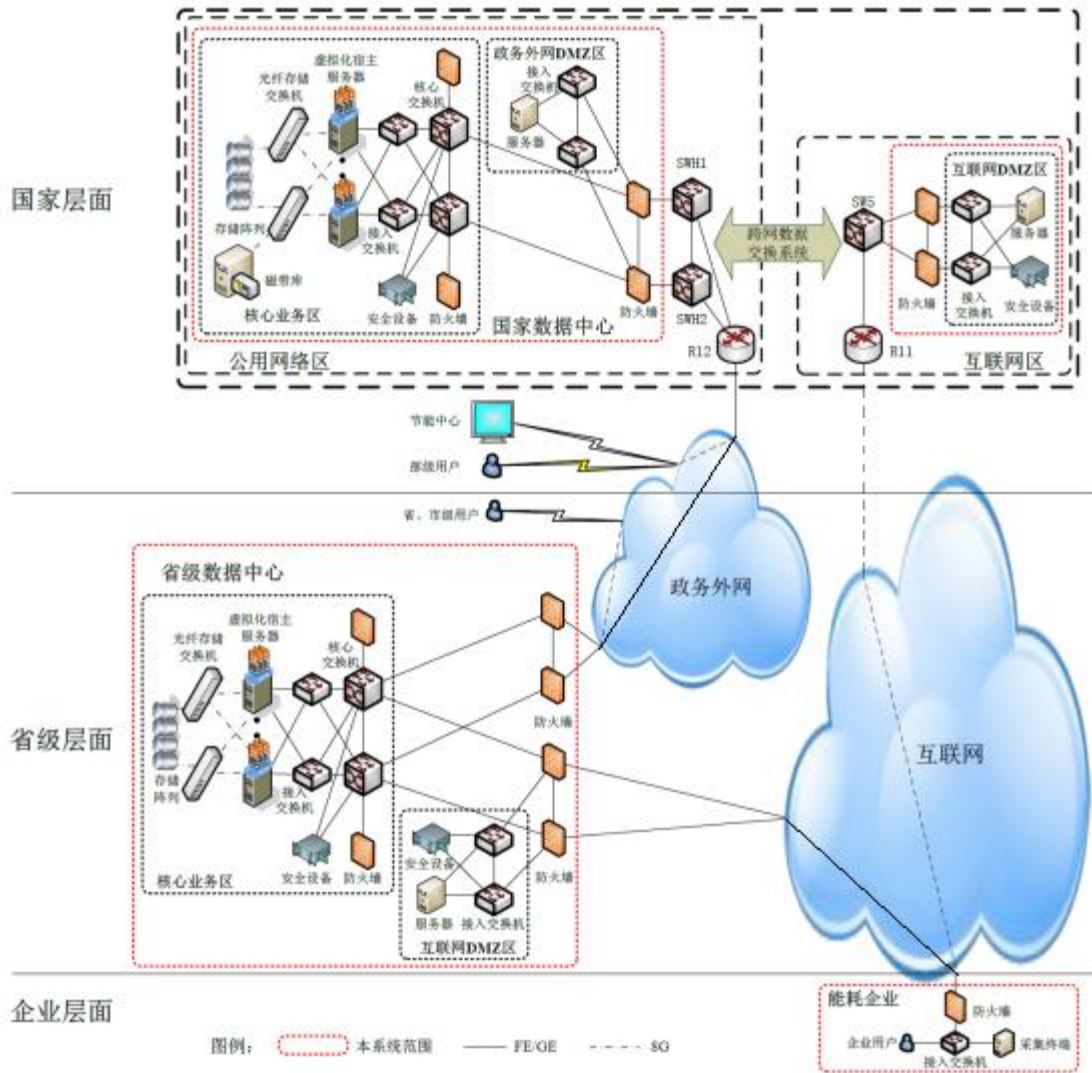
国家层面

光纤存储交换机
虚拟化宿主服务器
核心交换机
政务外网DMZ区
接入交换机
服务器
存储阵列
接入交换机
磁带库
核心业务区
安全设备
防火墙
国家数据中心
公用网络区
SWH1
SWH2
防火墙
R12
跨网数据交换系统
SW5
防火墙
互联网DMZ区
服务器
接入交换机
安全设备
R11
互联网区

节能中心
部级用户
省、市级用户

省级层面

省级数据中心
光纤存储交换机
虚拟化宿主服务器
核心交换机
存储阵列
接入交换机
安全设备
防火墙
核心业务区
防火墙
安全设备
服务器
接入交换机
防火墙
互联网DMZ区
政务外网
互联网

企业层面

图例：
本系统范围
FE/GE
SG
能耗企业
防火墙
企业用户
接入交换机
采集终端